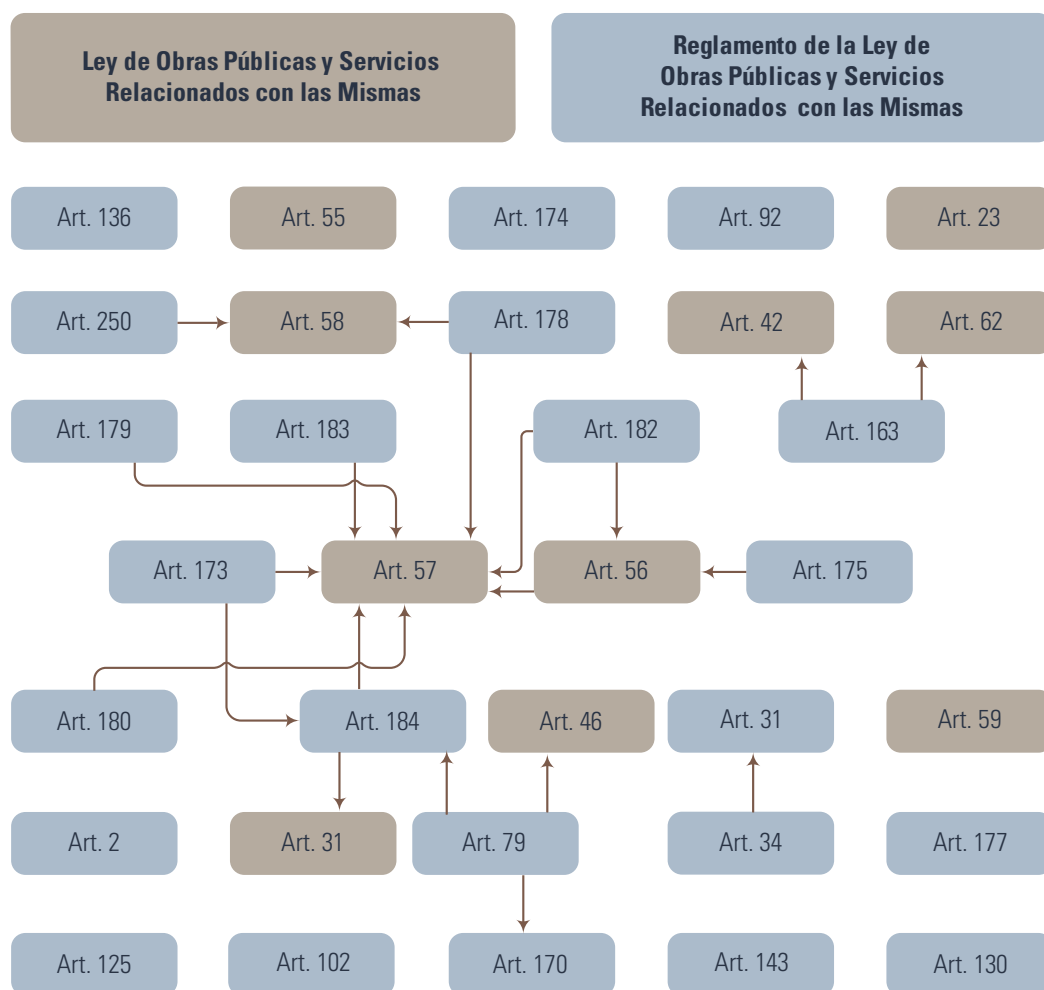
Ley de Obras Públicas y Servicios Relacionados con las Mismas

Reglamento de la Ley de Obras Públicas y Servicios Relacionados con las Mismas

Art. 136
Art. 55
Art. 174
Art. 92
Art. 23

Art. 250
Art. 58
Art. 178
Art. 42
Art. 62

Art. 179
Art. 183
Art. 182
Art. 163

Art. 173
Art. 57
Art. 56
Art. 175

Art. 180
Art. 184
Art. 46
Art. 31
Art. 59

Art. 2
Art. 31
Art. 79
Art. 34
Art. 177

Art. 125
Art. 102
Art. 170
Art. 143
Art. 130